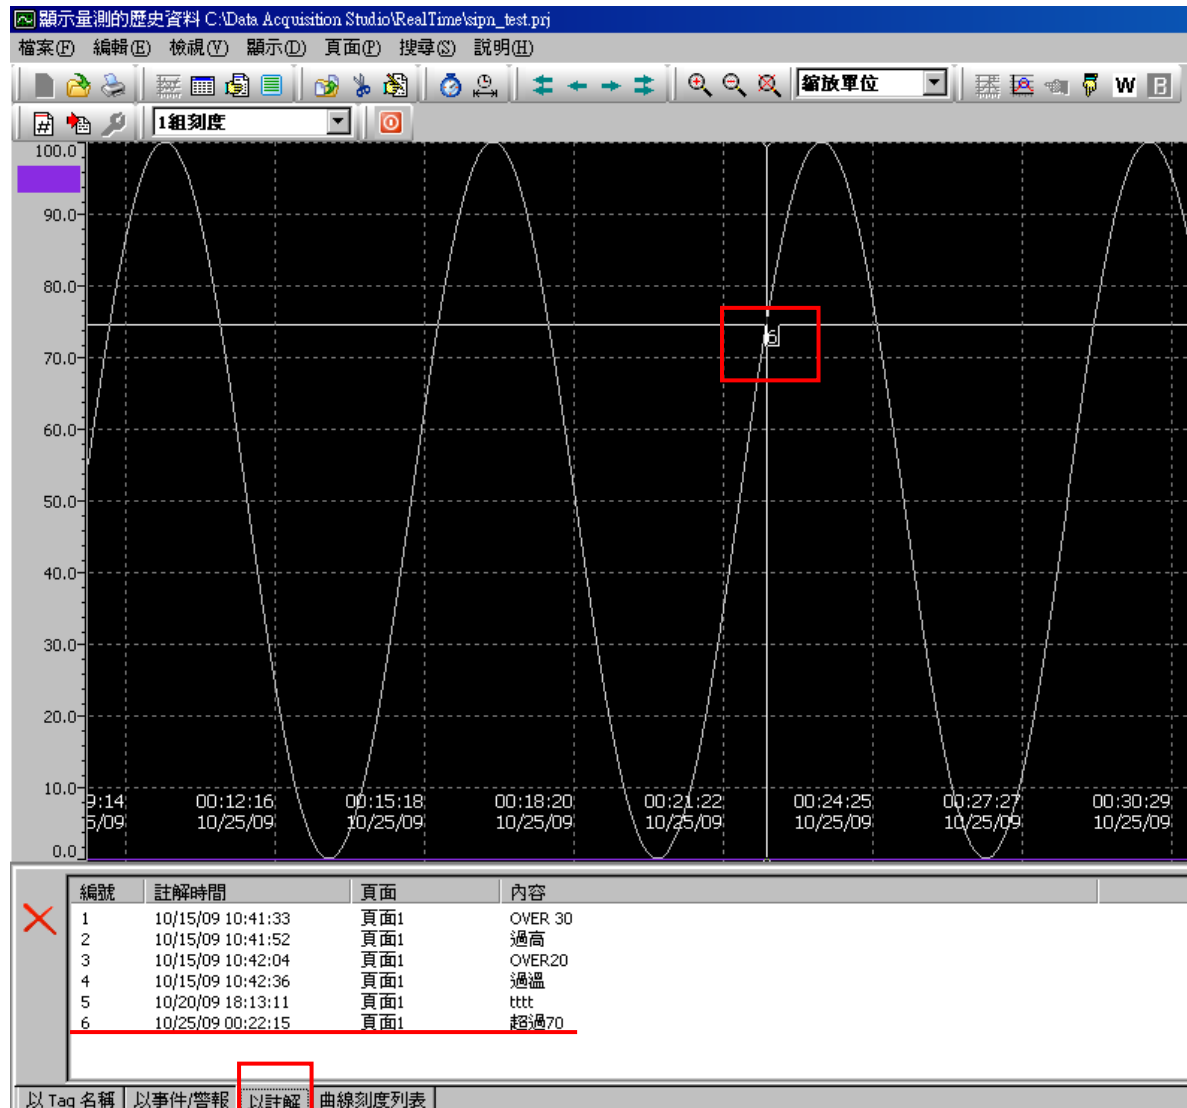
顯示量測的歷史資料 C:\Data Acquisition Studio\RealTime\sipn_test.prj

檔案(F) 編輯(E) 檢視(V) 顯示(D) 頁面(P) 搜尋(S) 說明(H)

縮放單位

1組刻度

100.0
90.0
80.0
70.0
60.0
50.0
40.0
30.0
20.0
10.0
0.0

6

9:14 5/09
00:12:16 10/25/09
00:15:18 10/25/09
00:18:20 10/25/09
00:21:22 10/25/09
00:24:25 10/25/09
00:27:27 10/25/09
00:30:29 10/25/09

| 編號 | 註解時間 | 頁面 | 內容 |
|---|---|---|---|
| 1 | 10/15/09 10:41:33 | 頁面1 | OVER 30 |
| 2 | 10/15/09 10:41:52 | 頁面1 | 過高 |
| 3 | 10/15/09 10:42:04 | 頁面1 | OVER20 |
| 4 | 10/15/09 10:42:36 | 頁面1 | 過溫 |
| 5 | 10/20/09 18:13:11 | 頁面1 | tttt |
| 6 | 10/25/09 00:22:15 | 頁面1 | 超過70 |

以 Tag 名稱 | 以事件/警報 | 以註解 | 曲線刻度列表